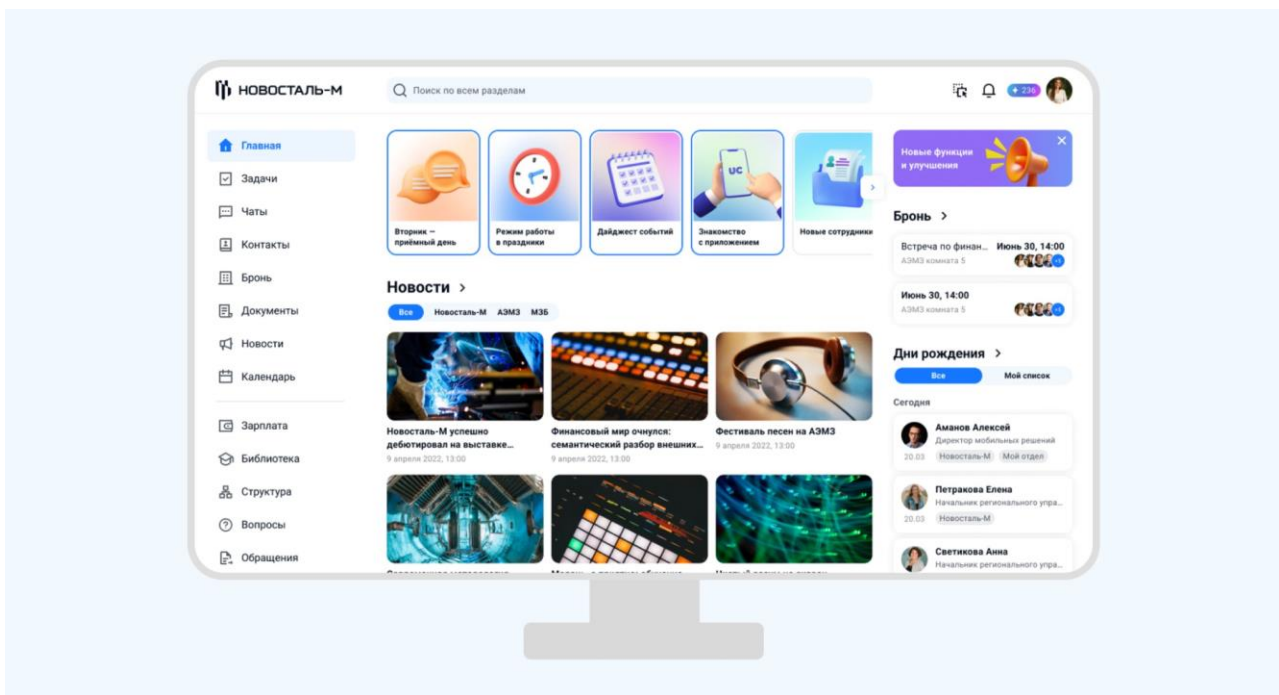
НОВОСТАЛЬ-М

Поиск по всем разделам

236

Главная
Задачи
Чаты
Контакты
Бронь
Документы
Новости
Календарь
Зарплата
Библиотека
Структура
Вопросы
Обращения

Вторник — приёмный день
Режим работы в праздники
Дайджест событий
UC
Знакомство с приложением
Новые сотрудники

Новости >

Все Новосталь-М АЭМЗ МЗБ

Новосталь-М успешно дебютировал на выставке...
9 апреля 2022, 13:00

Финансовый мир очнулся: семантический разбор внешних...
9 апреля 2022, 13:00

Фестиваль песен на АЭМЗ
9 апреля 2022, 13:00

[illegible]

Новые функции и улучшения

Бронь >

Встреча по финан... Июнь 30, 14:00
АЭМЗ комната 5

Июнь 30, 14:00
АЭМЗ комната 5

Дни рождения >

Все Мой список

Сегодня

Аманов Алексей
Директор мобильных решений
20.03 Новосталь-М Мой отдел

Петракова Елена
Начальник регионального упра...
20.03 Новосталь-М

Светикова Анна
Начальник регионального упра...